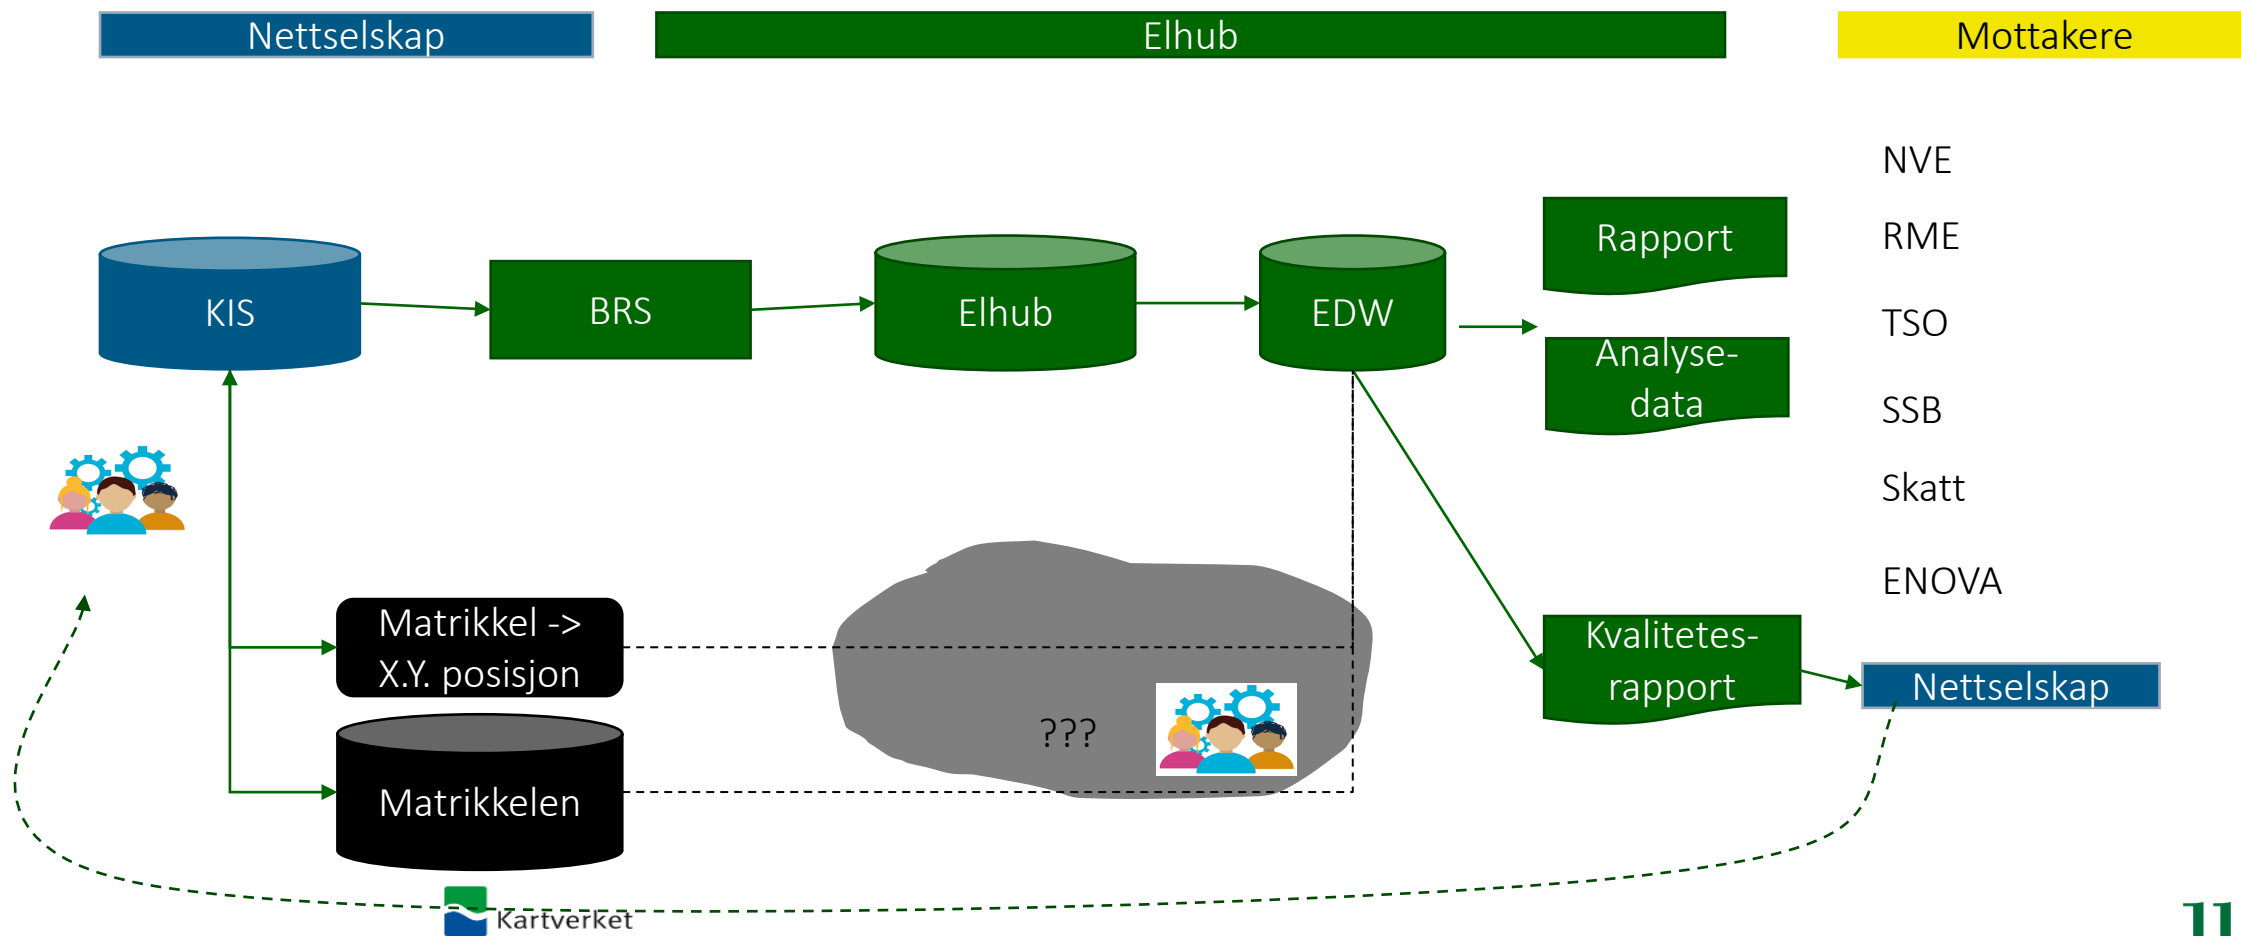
Nettselskap

Elhub

Mottakere

NVE

RME

TSO

SSB

Skatt

ENOVA

KIS

BRS

Elhub

EDW

Rapport

Analyse-data

Kvalitetes-rapport

Nettselskap

Matrikkel -> X.Y. posisjon

Matrikkelen

???

Kartverket

11